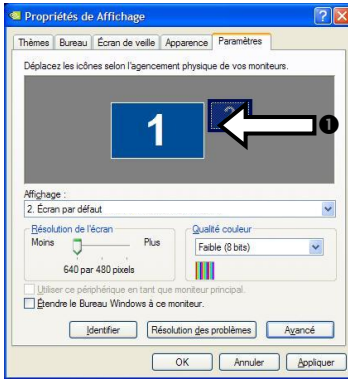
Propriétés de Affichage

Thèmes | Bureau | Écran de veille | Apparence | Paramètres

Déplacez les icônes selon l'agencement physique de vos moniteurs.

1

2

❶

Affichage :
2. Écran par défaut

Résolution de l'écran
Moins Plus
640 par 480 pixels

Qualité couleur
Faible (8 bits)

Utiliser ce périphérique en tant que moniteur principal.
Étendre le Bureau Windows à ce moniteur.

Identifier | Résolution des problèmes | Avancé

OK | Annuler | Appliquer